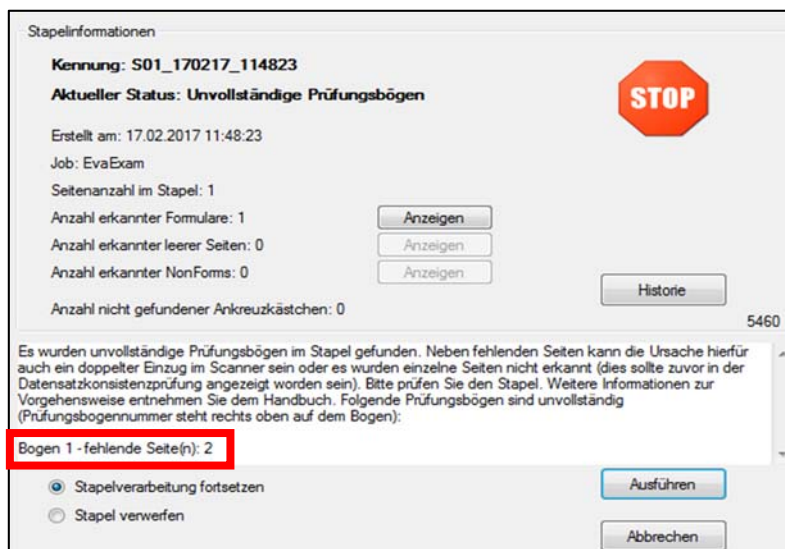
Stapelinformationen

Kennung: S01_170217_114823

Aktueller Status: Unvollständige Prüfungsbögen

STOP

Erstellt am: 17.02.2017 11:48:23

Job: EvaExam

Seitenanzahl im Stapel: 1

Anzahl erkannter Formulare: 1 Anzeigen

Anzahl erkannter leerer Seiten: 0 Anzeigen

Anzahl erkannter NonForms: 0 Anzeigen

Historie

Anzahl nicht gefundener Ankreuzkästchen: 0

5460

Es wurden unvollständige Prüfungsbögen im Stapel gefunden. Neben fehlenden Seiten kann die Ursache hierfür auch ein doppelter Einzug im Scanner sein oder es wurden einzelne Seiten nicht erkannt (dies sollte zuvor in der Datensatzkonsistenzprüfung angezeigt worden sein). Bitte prüfen Sie den Stapel. Weitere Informationen zur Vorgehensweise entnehmen Sie dem Handbuch. Folgende Prüfungsbögen sind unvollständig (Prüfungsbogennummer steht rechts oben auf dem Bogen):

Bogen 1 - fehlende Seite(n): 2

Stapelverarbeitung fortsetzen

Stapel verwerfen

Ausführen

Abbrechen